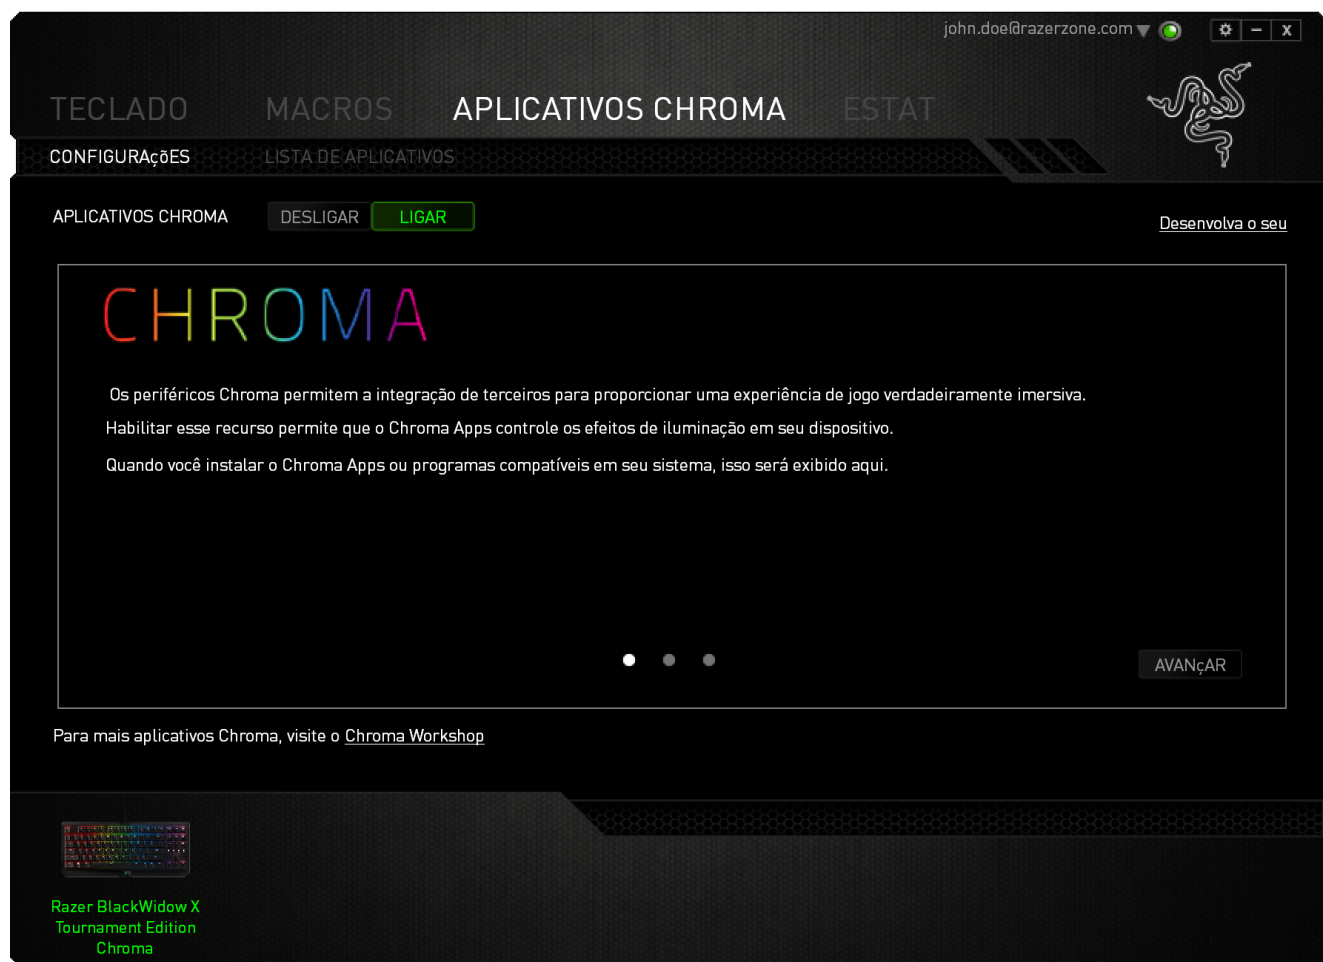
john.doe@razerzone.com

TECLADO MACROS APLICATIVOS CHROMA ESTAT

CONFIGURAÇõES LISTA DE APLICATIVOS

APLICATIVOS CHROMA DESLIGAR LIGAR

Desenvolva o seu

CHROMA

Os periféricos Chroma permitem a integração de terceiros para proporcionar uma experiência de jogo verdadeiramente imersiva.

Habilitar esse recurso permite que o Chroma Apps controle os efeitos de iluminação em seu dispositivo.

Quando você instalar o Chroma Apps ou programas compatíveis em seu sistema, isso será exibido aqui.

AVANçAR

Para mais aplicativos Chroma, visite o Chroma Workshop

Razer BlackWidow X Tournament Edition Chroma